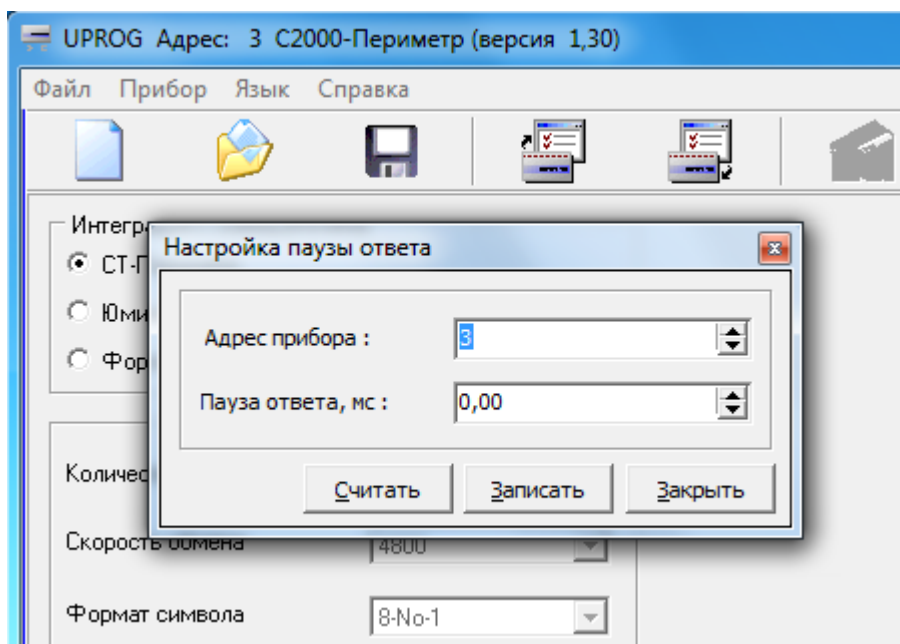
UPROG Адрес: 3 С2000-Периметр (версия 1,30)

Файл Прибор Язык Справка

Интегр

СТ-П

Юми

Фор

Количес

Скорость обмена

4800

Формат символа

8-No-1

Настройка паузы ответа

Адрес прибора :

3

Пауза ответа, мс :

0,00

Считать

Записать

Закрыть